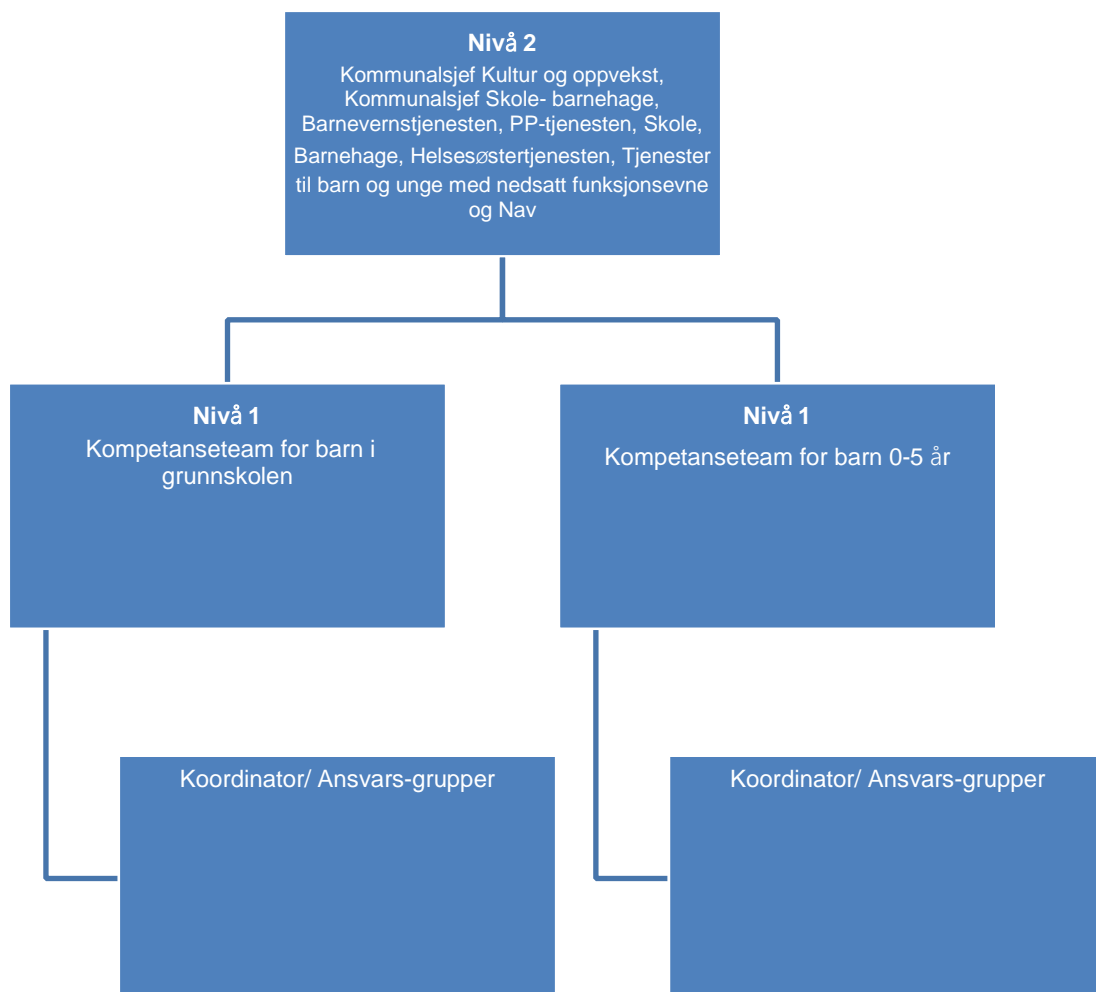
Nivå 2
Kommunalsjef Kultur og oppvekst, Kommunalsjef Skole- barnehage, Barnevernstjenesten, PP-tjenesten, Skole, Barnehage, Helsesøstertjenesten, Tjenester til barn og unge med nedsatt funksjonsevne og Nav

Nivå 1
Kompetanseteam for barn i grunnskolen

Nivå 1
Kompetanseteam for barn 0-5 år

Koordinator/ Ansvars-grupper

Koordinator/ Ansvars-grupper